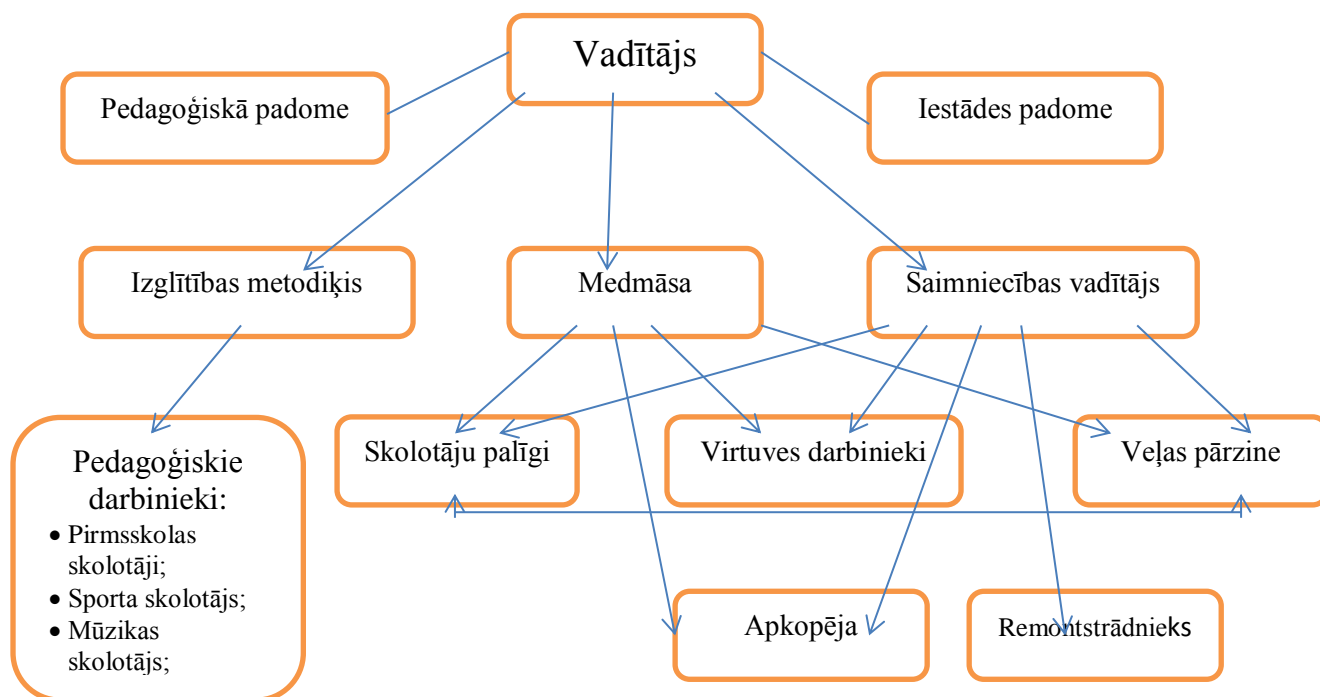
Vadītājs

Pedagoģiskā padome

Iestādes padome

Izglītības metodiķis

Medmāsa

Saimniecības vadītājs

Pedagoģiskie darbinieki:

- Pirmsskolas skolotāji;
- Sporta skolotājs;
- Mūzikas skolotājs;

Skolotāju palīgi

Virtuves darbinieki

Veļas pārzine

Apkopēja

Remontstrādnieks